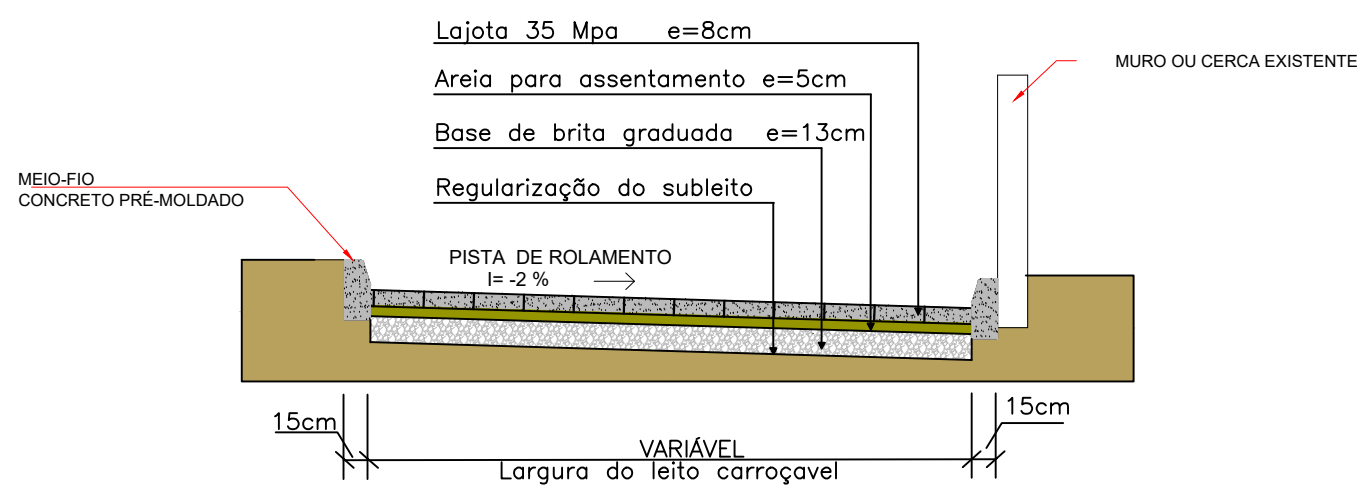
Lajota 35 Mpa e=8cm

Areia para assentamento e=5cm

Base de brita graduada e=13cm

Regularização do subleito

MURO OU CERCA EXISTENTE

MEIO-FIO
CONCRETO PRÉ-MOLDADO

PISTA DE ROLAMENTO
I= -2 %

15cm

15cm

VARIÁVEL
Largura do leito carroçavel